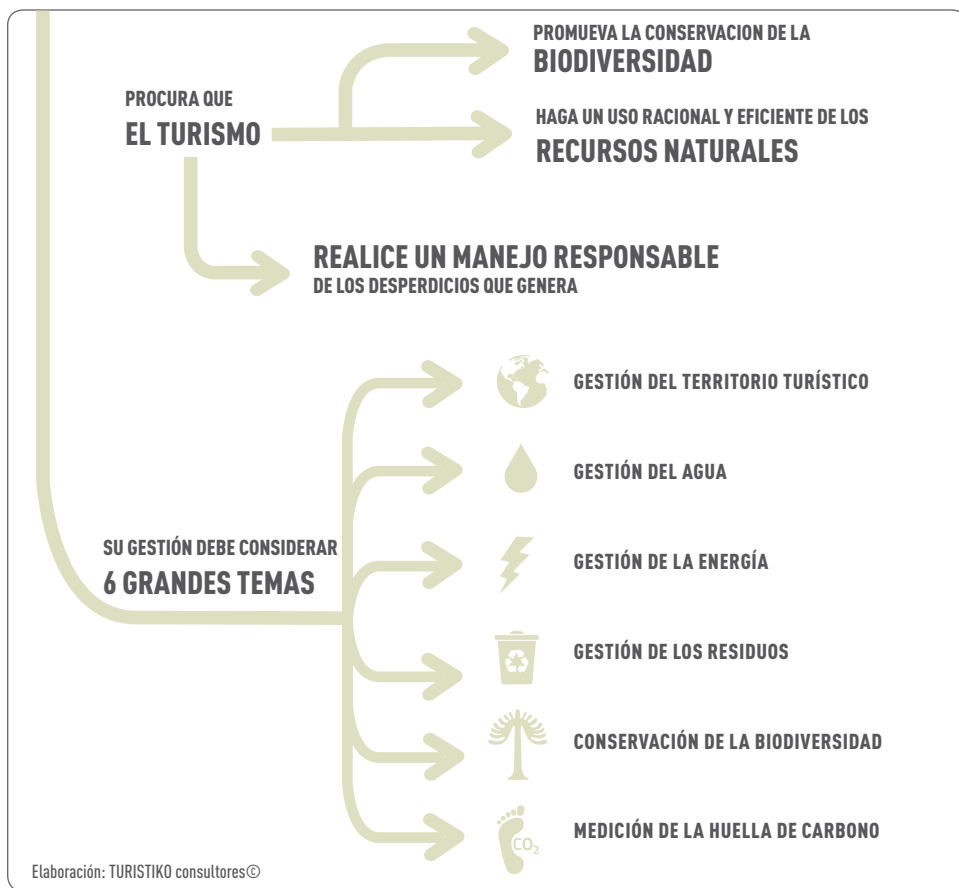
PROCURA QUE
EL TURISMO

PROMUEVA LA CONSERVACION DE LA
BIODIVERSIDAD

HAGA UN USO RACIONAL Y EFICIENTE DE LOS
RECURSOS NATURALES

REALICE UN MANEJO RESPONSABLE
DE LOS DESPERDICIOS QUE GENERA

SU GESTIÓN DEBE CONSIDERAR
6 GRANDES TEMAS

GESTIÓN DEL TERRITORIO TURÍSTICO

GESTIÓN DEL AGUA

GESTIÓN DE LA ENERGÍA

GESTIÓN DE LOS RESIDUOS

CONSERVACIÓN DE LA BIODIVERSIDAD

$CO_2$

MEDICIÓN DE LA HUELLA DE CARBONO

Elaboración: TURISTIKO consultores©